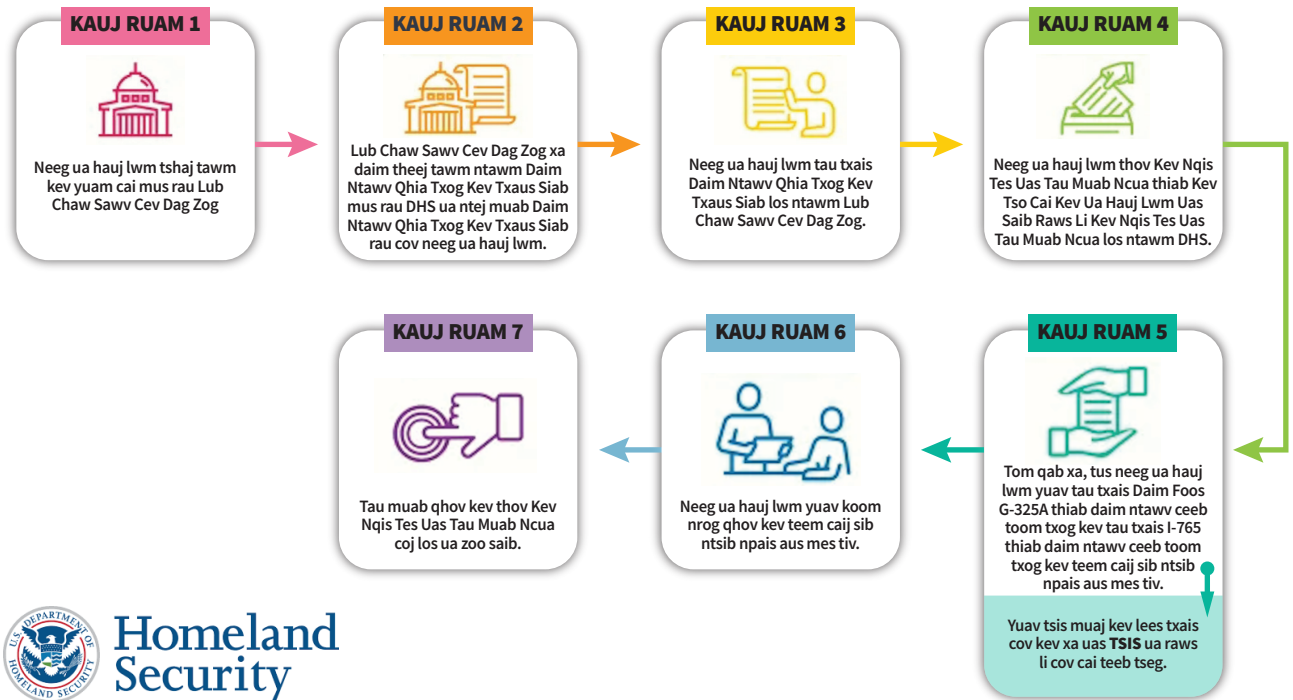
KAUJ RUAM 1

Neeg ua hauj lwm tshaj tawm kev yuam cai mus rau Lub Chaw Sawv Cev Dag Zog

KAUJ RUAM 2

Lub Chaw Sawv Cev Dag Zog xa daim theej tawm ntawm Daim Ntawv Qhia Txog Kev Txaus Siab mus rau DHS ua ntej muab Daim Ntawv Qhia Txog Kev Txaus Siab rau cov neeg ua hauj lwm.

KAUJ RUAM 3

Neeg ua hauj lwm tau txais Daim Ntawv Qhia Txog Kev Txaus Siab los ntawm Lub Chaw Sawv Cev Dag Zog.

KAUJ RUAM 4

Neeg ua hauj lwm thov Kev Nqis Tes Uas Tau Muab Ncua thiab Kev Tso Cai Kev Ua Hauj Lwm Uas Saib Raws Li Kev Nqis Tes Uas Tau Muab Ncua los ntawm DHS.

KAUJ RUAM 5

Tom qab xa, tus neeg ua hauj lwm yuav tau txais Daim Foos G-325A thiab daim ntawv ceeb toom txog kev tau txais I-765 thiab daim ntawv ceeb toom txog kev teem caij sib ntsib npais aus mes tiv.

Yuav tsis muaj kev lees txais cov kev xa uas TSIS ua raws li cov cai teeb tseg.

KAUJ RUAM 6

Neeg ua hauj lwm yuav koom nrog qhov kev teem caij sib ntsib npais aus mes tiv.

KAUJ RUAM 7

Tau muab qhov kev thov Kev Nqis Tes Uas Tau Muab Ncua coj los ua zoo saib.

U.S. DEPARTMENT OF HOMELAND SECURITY

Homeland Security